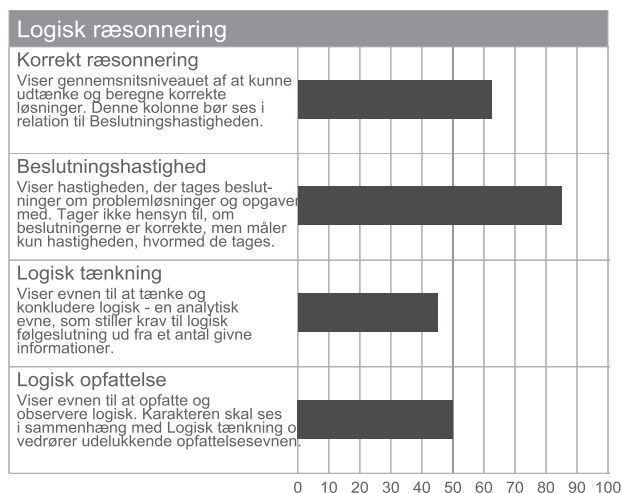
Logisk ræsonnering

Korrekt ræsonnering
Viser gennemsnitsniveauet af at kunne udtænke og beregne korrekte løsninger. Denne kolonne bør ses i relation til Beslutningshastigheden.

Beslutningshastighed
Viser hastigheden, der tages beslutninger om problemløsninger og opgaver med. Tager ikke hensyn til, om beslutningerne er korrekte, men måler kun hastigheden, hvormed de tages.

Logisk tænkning
Viser evnen til at tænke og konkludere logisk - en analytisk evne, som stiller krav til logisk følgeslutning ud fra et antal givne informationer.

Logisk opfattelse
Viser evnen til at opfatte og observere logisk. Karakteren skal ses i sammenhæng med Logisk tænkning o vedrører udelukkende opfattelsesevnen.

0 10 20 30 40 50 60 70 80 90 100